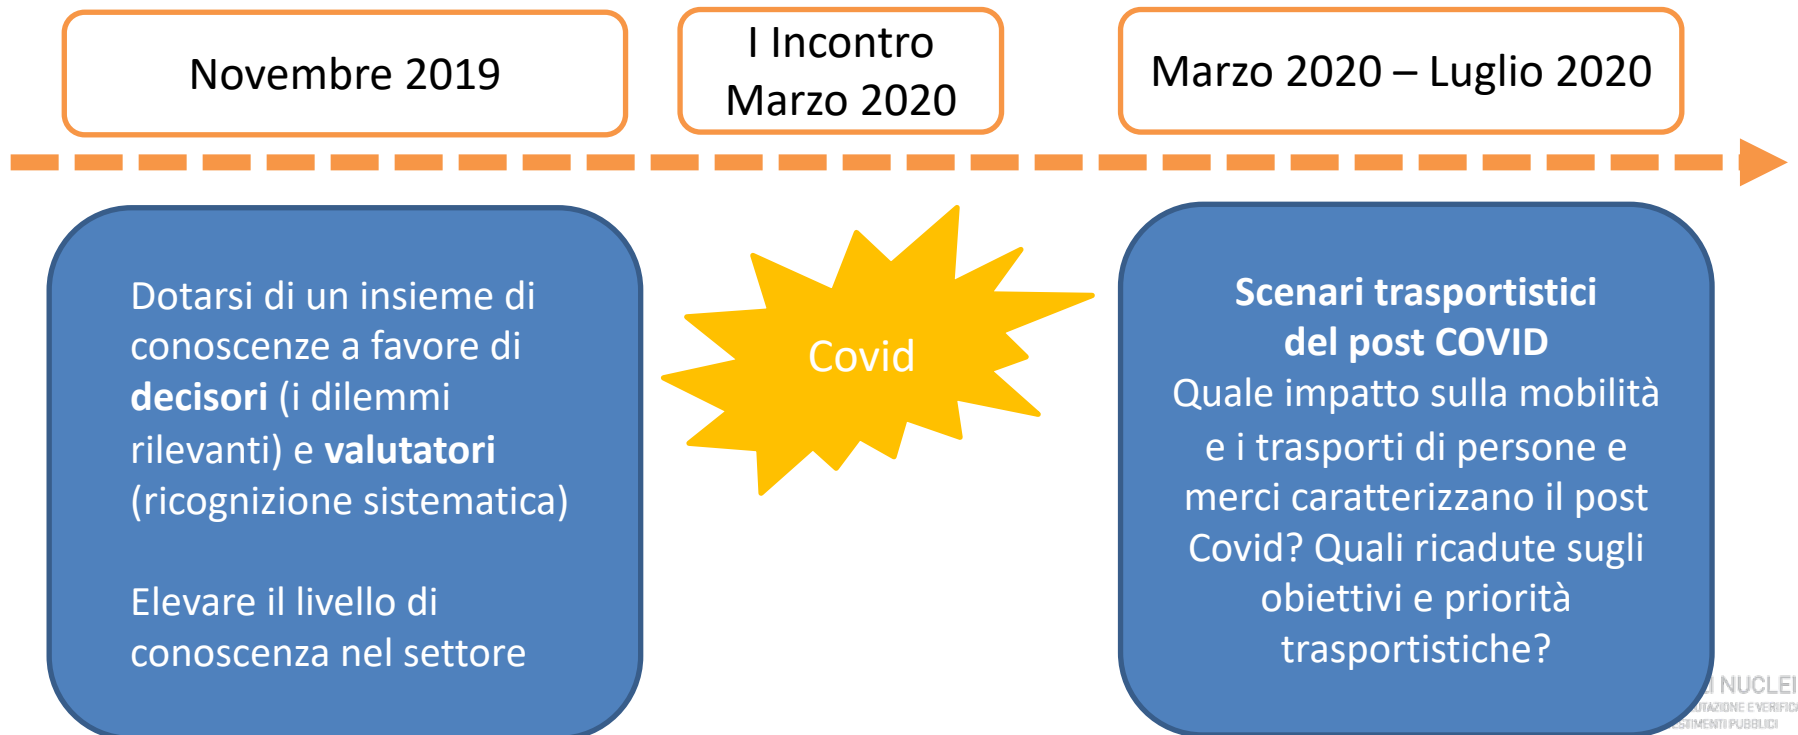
Novembre 2019

I Incontro Marzo 2020

Marzo 2020 – Luglio 2020

Dotarsi di un insieme di conoscenze a favore di **decisori** (i dilemmi rilevanti) e **valutatori** (ricognizione sistematica)

Elevare il livello di conoscenza nel settore

Covid

**Scenari trasportistici del post COVID**
Quale impatto sulla mobilità e i trasporti di persone e merci caratterizzano il post Covid? Quali ricadute sugli obiettivi e priorità trasportistiche?

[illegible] NUCLEI
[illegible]UTAZIONE E VERIFIC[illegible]
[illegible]ESTIMENTI PUBBLICI